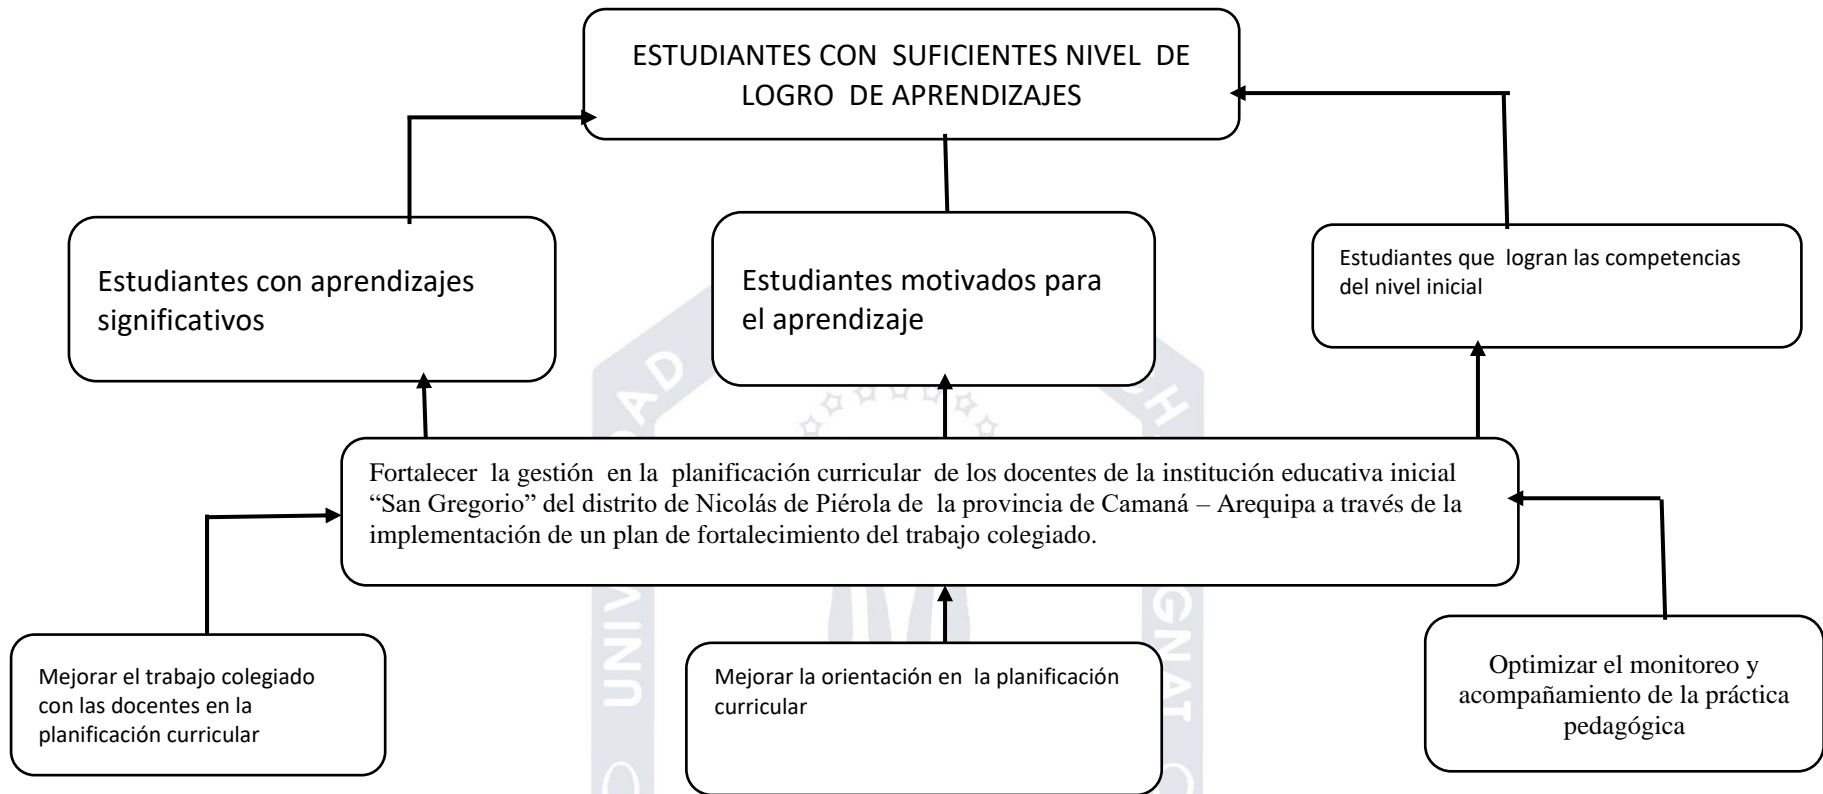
ESTUDIANTES CON SUFICIENTES NIVEL DE LOGRO DE APRENDIZAJES

Estudiantes con aprendizajes significativos

Estudiantes motivados para el aprendizaje

Estudiantes que logran las competencias del nivel inicial

Fortalecer la gestión en la planificación curricular de los docentes de la institución educativa inicial "San Gregorio" del distrito de Nicolás de Piérola de la provincia de Camaná – Arequipa a través de la implementación de un plan de fortalecimiento del trabajo colegiado.

Mejorar el trabajo colegiado con las docentes en la planificación curricular

Mejorar la orientación en la planificación curricular

Optimizar el monitoreo y acompañamiento de la práctica pedagógica